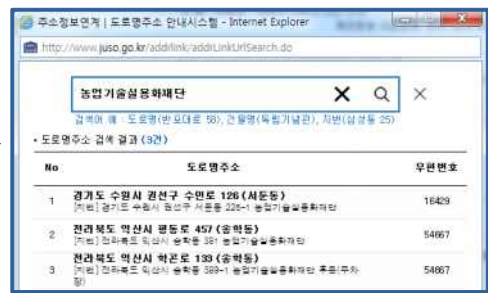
주소정보연계 | 도로명주소 안내시스템 - Internet Explorer

http://www.juso.go.kr/addrlink/addrLinkUrlSearch.do

농업기술실용화재단

검색어 예 : 도로명(반포대로 58), 건물명(독립기념관), 지번(삼성동 25)

• 도로명주소 검색 결과 (3건)

| No | 도로명주소 | 우편번호 |
|---|---|---|
| 1 | 경기도 수원시 권선구 수인로 126 (서둔동) [지번] 경기도 수원시 권선구 서둔동 225-1 농업기술실용화재단 | 16429 |
| 2 | 전라북도 익산시 평동로 457 (송학동) [지번] 전라북도 익산시 송학동 381 농업기술실용화재단 | 54667 |
| 3 | 전라북도 익산시 학곤로 133 (송학동) [지번] 전라북도 익산시 송학동 389-1 농업기술실용화재단 후문(주차장) | 54667 |